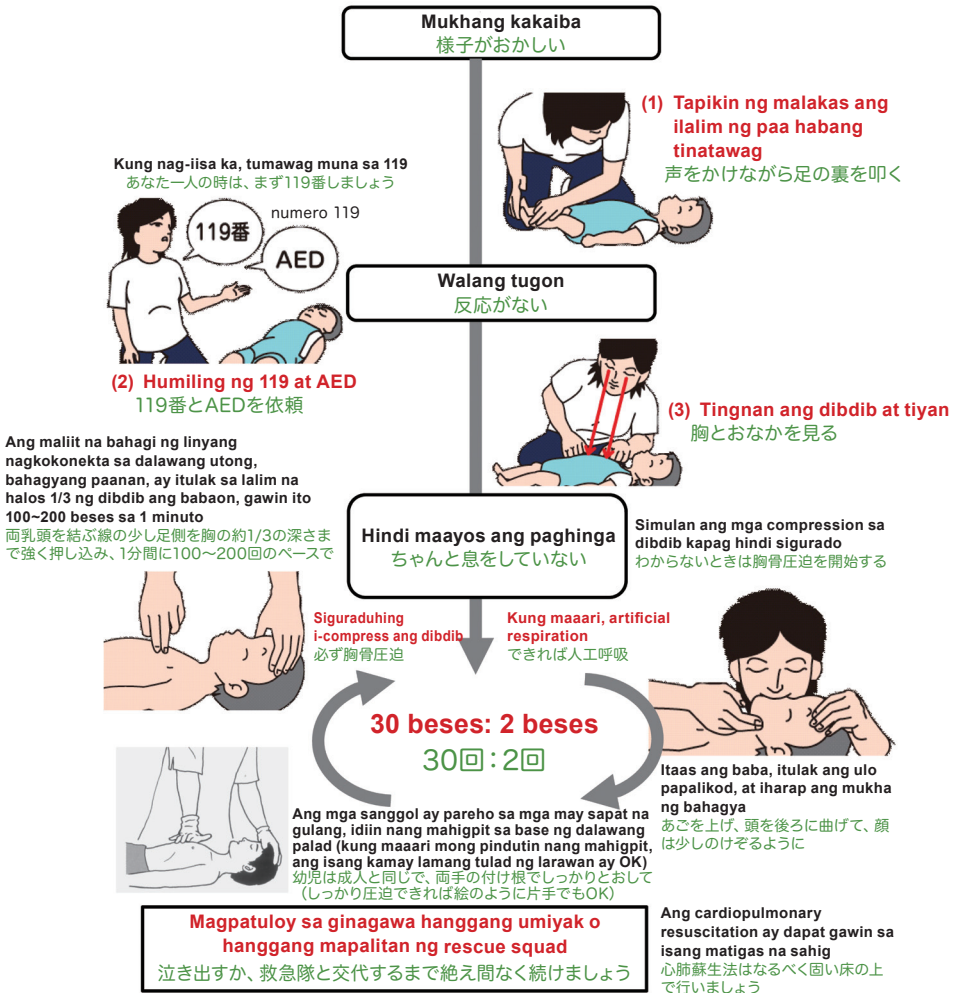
Mukhang kakaiba
様子がおかしい

(1) Tapikin ng malakas ang ilalim ng paa habang tinatawag
声をかけながら足の裏を叩く

Kung nag-iisa ka, tumawag muna sa 119
あなた一人の時は、まず119番しましょう

119番

numero 119

AED

(2) Humiling ng 119 at AED
119番とAEDを依頼

Walang tugon
反応がない

(3) Tingnan ang dibdib at tiyan
胸とおなかを見る

Ang maliit na bahagi ng linyang nagkokonekta sa dalawang utong, bahagyang paanan, ay itulak sa lalim na halos 1/3 ng dibdib ang babaon, gawin ito 100~200 beses sa 1 minuto
両乳頭を結ぶ線の少し足側を胸の約1/3の深さまで強く押し込み、1分間に100〜200回のペースで

Hindi maayos ang paghinga
ちゃんと息をしていない

Simulan ang mga compression sa dibdib kapag hindi sigurado
わからないときは胸骨圧迫を開始する

Siguraduhing i-compress ang dibdib
必ず胸骨圧迫

Kung maaari, artificial respiration
できれば人工呼吸

30 beses: 2 beses
30回：2回

Itaas ang baba, itulak ang ulo papalikod, at iharap ang mukha ng bahagya
あごを上げ、頭を後ろに曲げて、顔は少しのけぞるように

Ang mga sanggol ay pareho sa mga may sapat na gulang, idiin nang mahigpit sa base ng dalawang palad (kung maaari mong pindutin nang mahigpit, ang isang kamay lamang tulad ng larawan ay OK)
幼児は成人と同じで、両手の付け根でしっかりとおして（しっかり圧迫できれば絵のように片手でもOK）

Magpatuloy sa ginagawa hanggang umiyak o hanggang mapalitan ng rescue squad
泣き出すか、救急隊と交代するまで絶え間なく続けましょう

Ang cardiopulmonary resuscitation ay dapat gawin sa isang matigas na sahig
心肺蘇生法はなるべく固い床の上で行いましょう